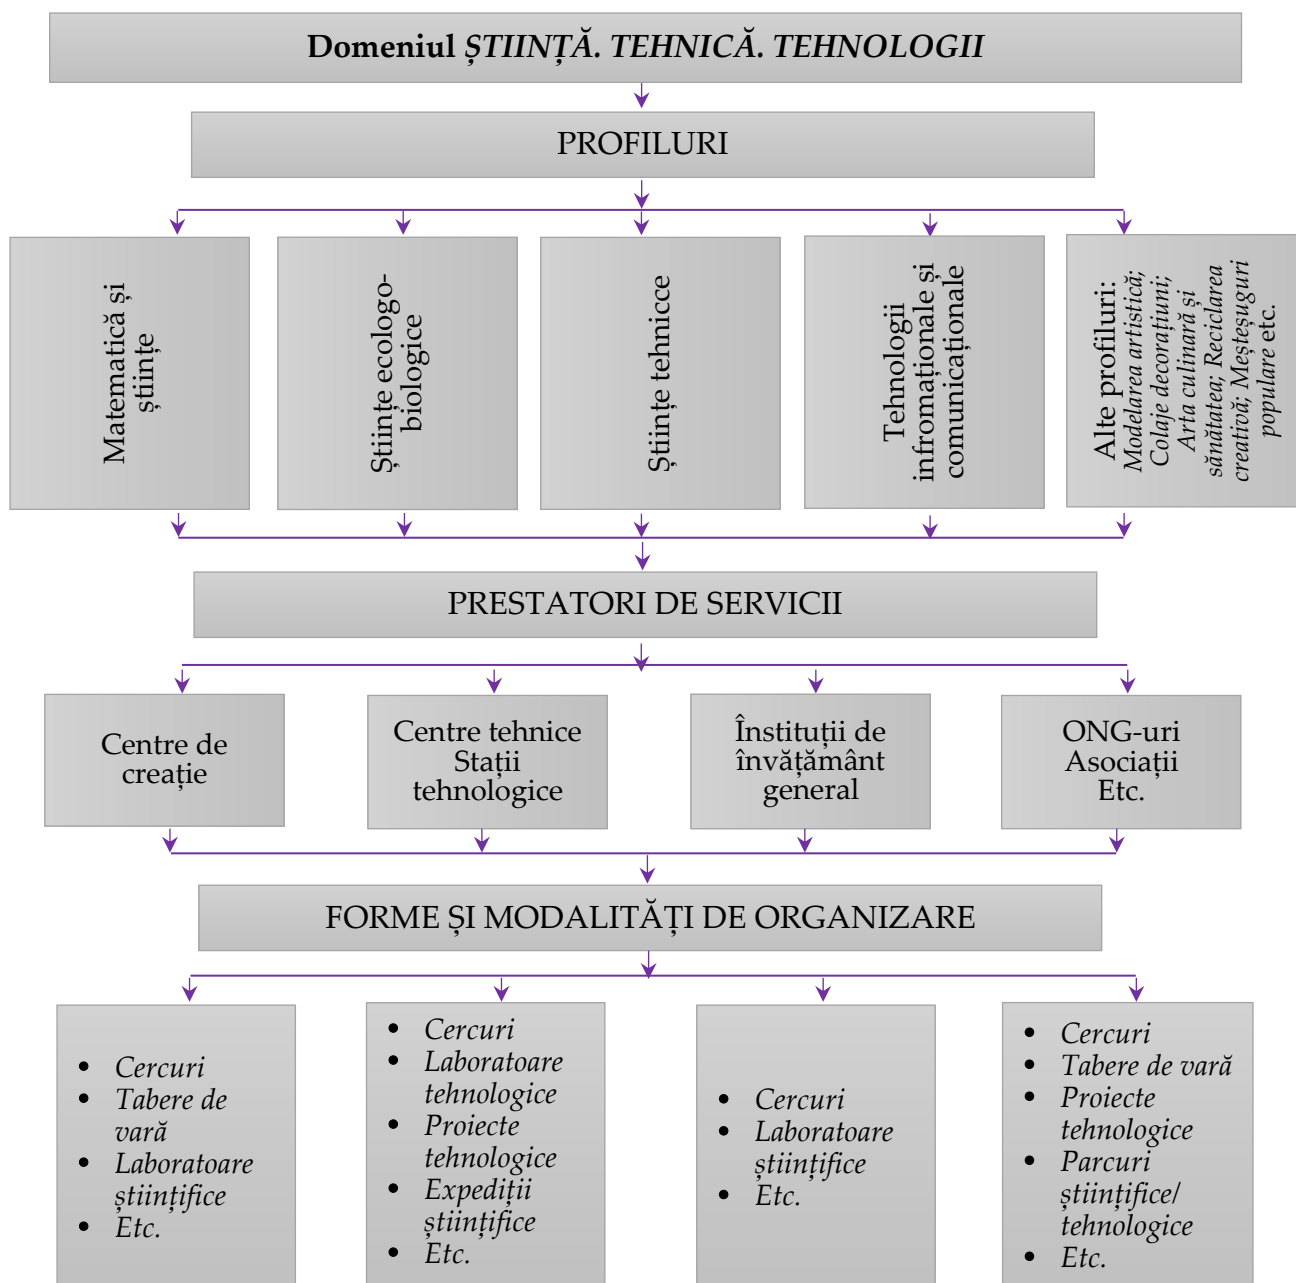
Domeniul ȘTIINȚĂ. TEHNICĂ. TEHNOLOGII

PROFILURI

Matematică și științe

Științe ecologo-biologice

Științe tehnicce

Tehnologii infromaționale și comunicaționale

Alte profiluri: Modelarea artistică; Colaje decorațiuni; Arta culinară și sănătatea; Reciclarea creativă; Meșteșuguri populare etc.

PRESTATORI DE SERVICII

Centre de creație

Centre tehnice Stații tehnologice

Înstituții de învățământ general

ONG-uri Asociații Etc.

FORME ȘI MODALITĂȚI DE ORGANIZARE

- Cercuri
- Tabere de vară
- Laboratoare științifice
- Etc.

- Cercuri
- Laboratoare tehnologice
- Proiecte tehnologice
- Expediții științifice
- Etc.

- Cercuri
- Laboratoare științifice
- Etc.

- Cercuri
- Tabere de vară
- Proiecte tehnologice
- Parcuri științifice/ tehnologice
- Etc.